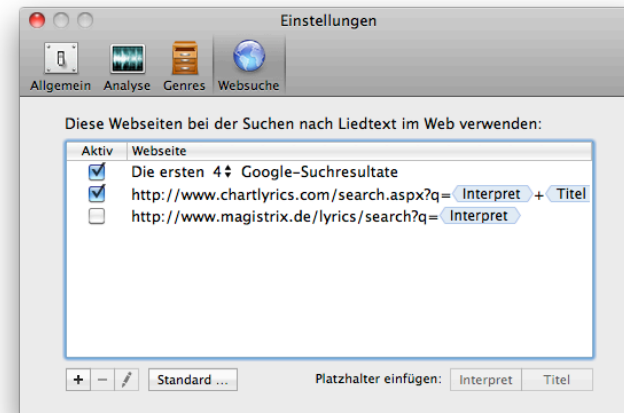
Einstellungen

Allgemein Analyse Genres Websuche

Diese Webseiten bei der Suchen nach Liedtext im Web verwenden:

| Aktiv | Webseite |
|---|---|
| ☑ | Die ersten 4 Google-Suchresultate |
| ☑ | http://www.chartlyrics.com/search.aspx?q= Interpret + Titel |
| ☐ | http://www.magistrix.de/lyrics/search?q= Interpret |

+ − Standard ...

Platzhalter einfügen: Interpret Titel